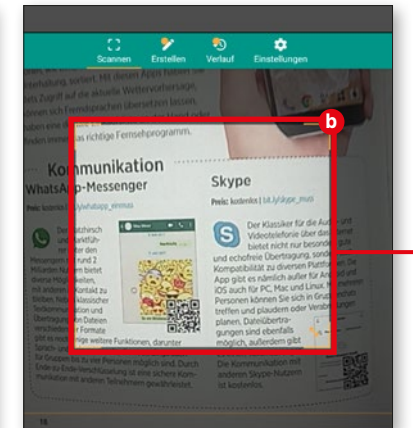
Scannen Erstellen Verlauf Einstellungen

b

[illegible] das richtige Fernsehprogramm.

Kommunikation

WhatsApp-Messenger

Preis: kostenlos | bit.ly/whatsapp_einmus

Der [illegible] und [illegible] 2 Milliarden Nutzern bietet diverse Möglichkeiten, mit anderen in Kontakt zu bleiben. Neben klassischer Textkommunikation und dem Versand von Dateien verschiedener Formate gibt es noch einige weitere Funktionen, darunter

Skype

Preis: kostenlos | bit.ly/skype_muss

Der Klassiker für die Audio- und Videotelefonie über das Internet bietet nicht nur besonders stabile und echofreie Übertragung, sondern auch Kompatibilität zu diversen Plattformen. Die App gibt es nämlich außer für Android und iOS auch für PC, Mac und Linux. Bis zu 50 Personen können Sie sich in Gruppenchats treffen und plaudern oder Verabredungen planen. Dateiübertragungen sind ebenfalls möglich, außerdem gibt

für Gruppen bis zu vier Personen möglich sind. Durch Ende-zu-Ende-Verschlüsselung ist eine sichere Kommunikation mit anderen Teilnehmern gewährleistet.

Die Kommunikation mit anderen Skype-Nutzern ist kostenlos.

18